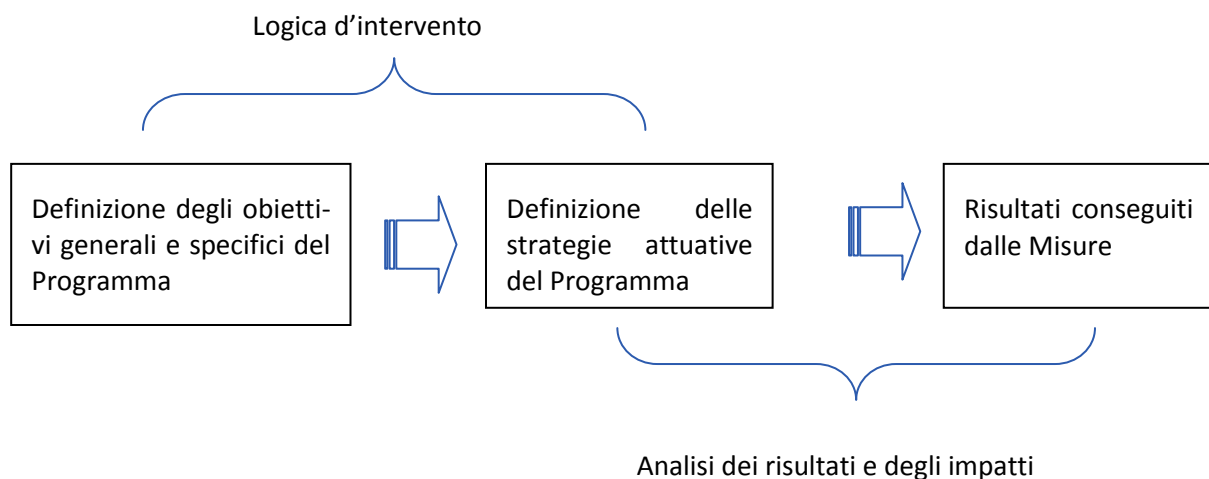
Logica d’intervento

Definizione degli obiettivi generali e specifici del Programma

Definizione delle strategie attuative del Programma

Risultati conseguiti dalle Misure

Analisi dei risultati e degli impatti